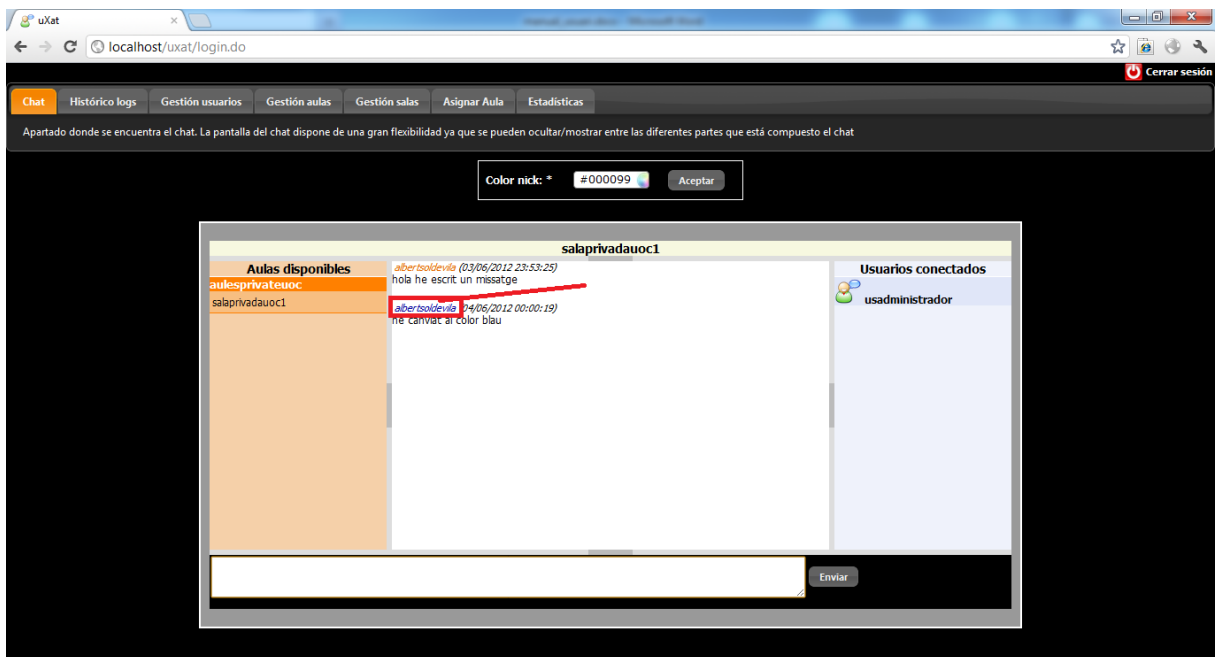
uXat

localhost/uxat/login.do

Cerrar sesión

Chat | Histórico logs | Gestión usuarios | Gestión aulas | Gestión salas | Asignar Aula | Estadísticas

Apartado donde se encuentra el chat. La pantalla del chat dispone de una gran flexibilidad ya que se pueden ocultar/mostrar entre las diferentes partes que está compuesto el chat

Color nick: * #000099 Aceptar

salaprivadauoc1

Aulas disponibles
aulesprivateuoc
salaprivadauoc1

albertsoldevila (03/06/2012 23:53:25)
hola he escrit un missatge

albertsoldevila (04/06/2012 00:00:19)
he canviat al color blau

Usuarios conectados
usadministrador

Enviar